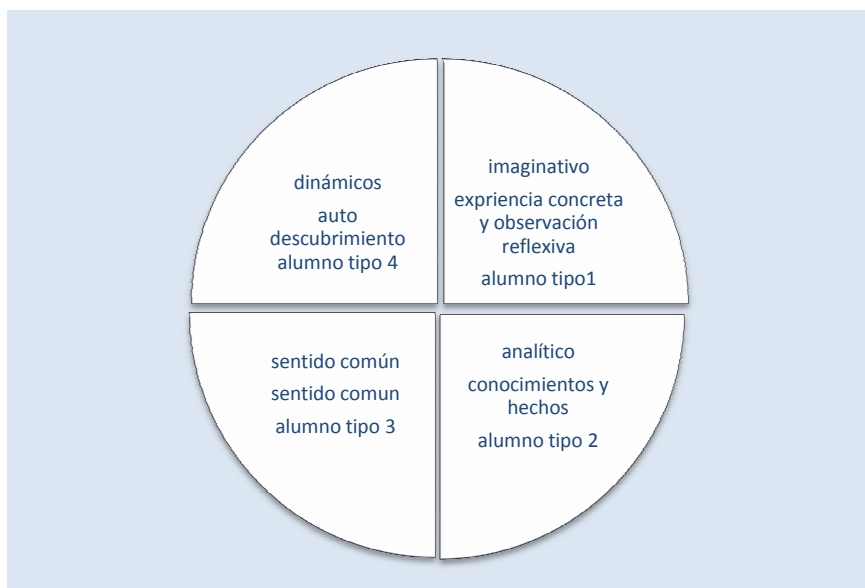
dinámicos
auto descubrimiento
alumno tipo 4

imaginativo
expriencia concreta y observación reflexiva
alumno tipo1

sentido común
sentido comun
alumno tipo 3

analítico
conocimientos y hechos
alumno tipo 2